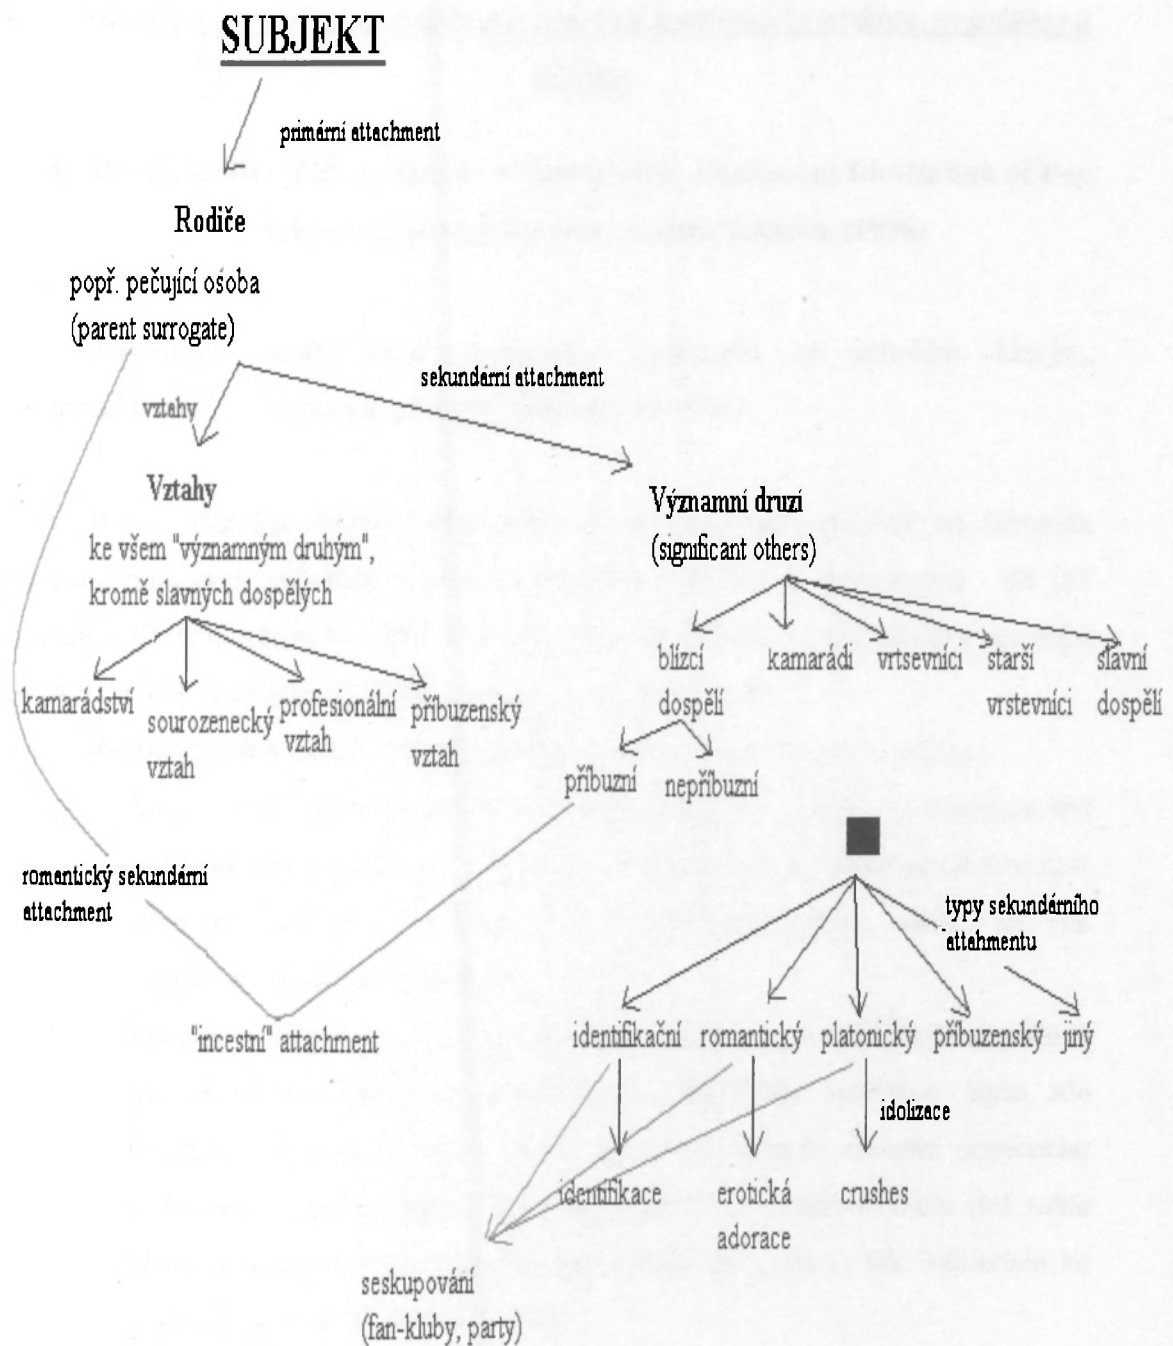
SUBJEKT

primární attachment

Rodiče

popř. pečující osoba (parent surrogate)

sekundární attachment

vztahy

Vztahy

ke všem "významným druhým", kromě slavných dospělých

kamarádství

sourozenecký vztah

profesionální vztah

příbuzenský vztah

Významní druzí (significant others)

blízcí dospělí

kamarádi

vrtsevníci

starší vrstevníci

slavní dospělí

příbuzní

nepříbuzní

romantický sekundární attachment

typy sekundárního attahmentu

"incestní" attachment

identifikační

romantický

platonický

příbuzenský

jiný

idolizace

identifikace

erotická adorace

crushes

seskupování (fan-kluby, party)